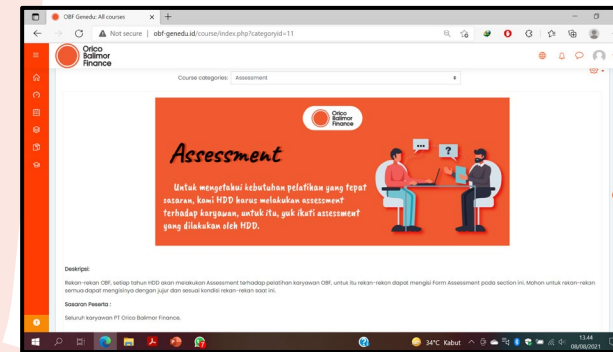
OBF Genedu: All courses
Not secure | obf-genedu.id/course/index.php?categoryid=11

Orico Balimor Finance

Course categories: Assessment

Orico Balimor Finance

Assessment

Untuk mengetahui kebutuhan pelatihan yang tepat sasaran, kami HDD harus melakukan assessment terhadap karyawan, untuk itu, yuk ikuti assessment yang dilakukan oleh HDD.

Deskripsi:

Rekan-rekan OBF, setiap tahun HDD akan melakukan Assessment terhadap pelatihan karyawan OBF, untuk itu rekan-rekan dapat mengisi Form Assessment pada section ini. Mohon untuk rekan-rekan semua dapat mengisinya dengan jujur dan sesuai kondisi rekan-rekan saat ini.

Sasaran Peserta :

Seluruh karyawan PT Orico Balimor Finance.

34°C Kabut
13.44
08/08/2021